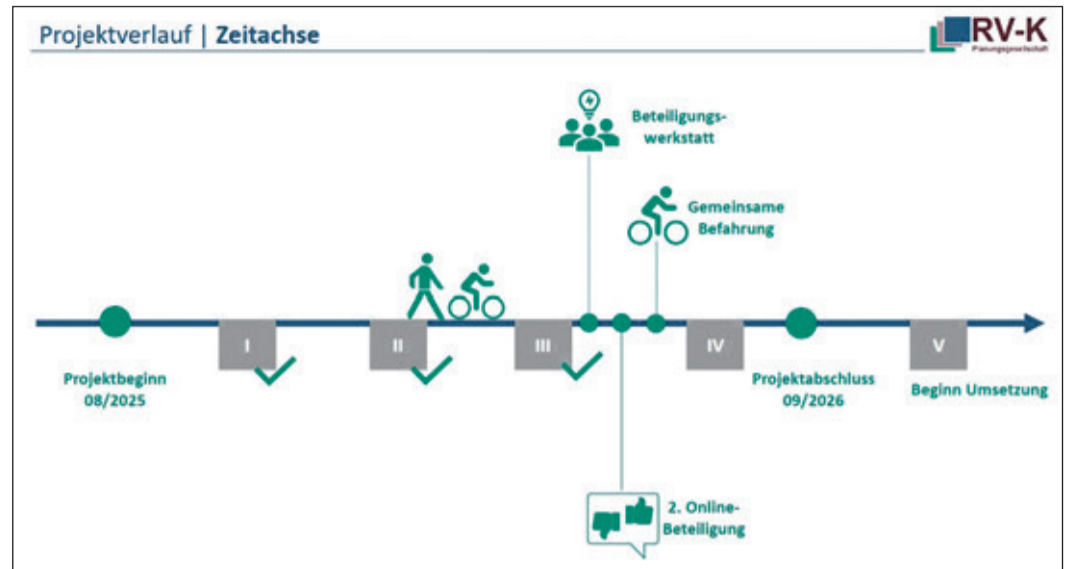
Projektverlauf | Zeitachse

RV-K
Planungsgesellschaft

Beteiligungswerkstatt

Gemeinsame Befahrung

I

II

III

IV

V

Projektbeginn 08/2025

Projektabschluss 09/2026

Beginn Umsetzung

2. Online-Beteiligung